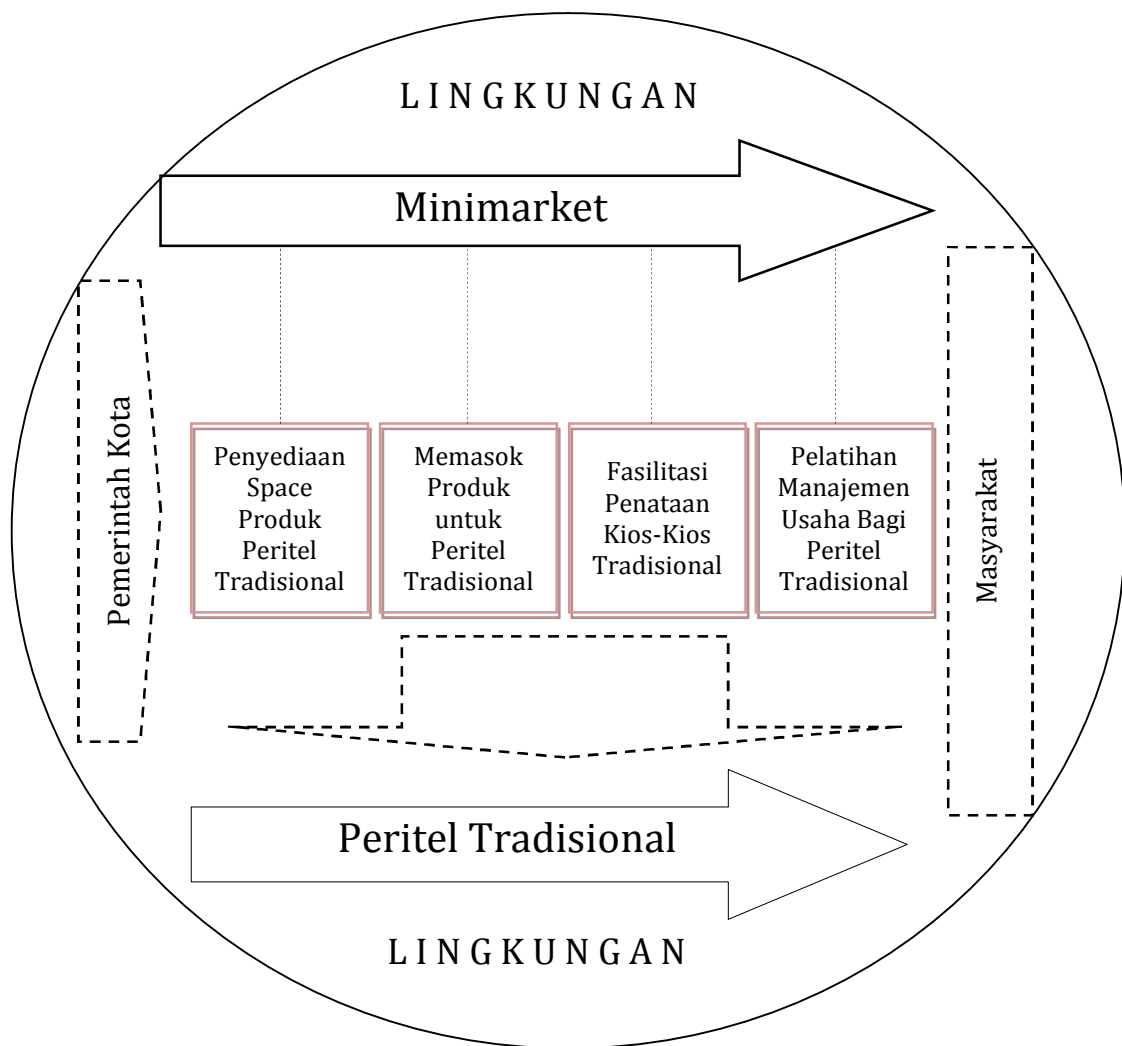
L I N G K U N G A N

Minimarket

Pemerintah Kota

Penyediaan Space Produk Peritel Tradisional

Memasok Produk untuk Peritel Tradisional

Fasilitasi Penataan Kios-Kios Tradisional

Pelatihan Manajemen Usaha Bagi Peritel Tradisional

Masyarakat

Peritel Tradisional

L I N G K U N G A N